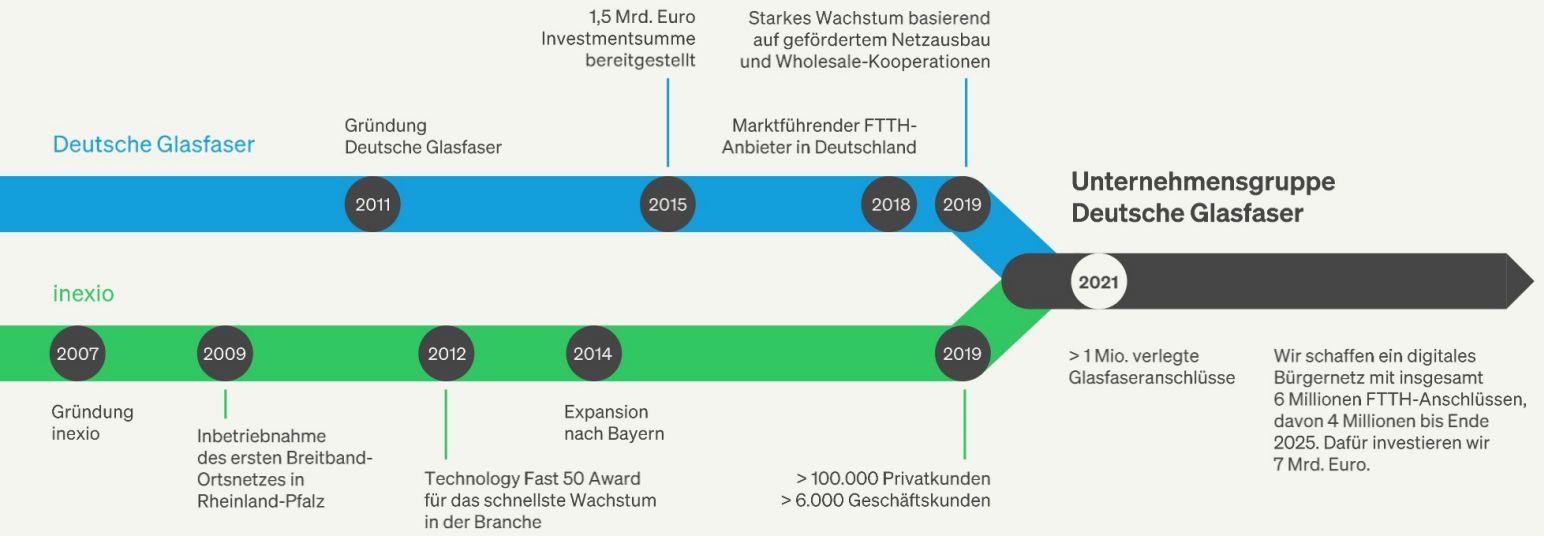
1,5 Mrd. Euro Investmentsumme bereitgestellt

Starkes Wachstum basierend auf gefördertem Netzausbau und Wholesale-Kooperationen

Deutsche Glasfaser

Gründung Deutsche Glasfaser

Marktführender FTTH-Anbieter in Deutschland

2011

2015

2018

2019

Unternehmensgruppe Deutsche Glasfaser

2021

inexio

2007

2009

2012

2014

2019

Gründung inexio

Inbetriebnahme des ersten Breitband-Ortsnetzes in Rheinland-Pfalz

Technology Fast 50 Award für das schnellste Wachstum in der Branche

Expansion nach Bayern

> 100.000 Privatkunden
> 6.000 Geschäftskunden

> 1 Mio. verlegte Glasfaseranschlüsse

Wir schaffen ein digitales Bürgernetz mit insgesamt 6 Millionen FTTH-Anschlüssen, davon 4 Millionen bis Ende 2025. Dafür investieren wir 7 Mrd. Euro.